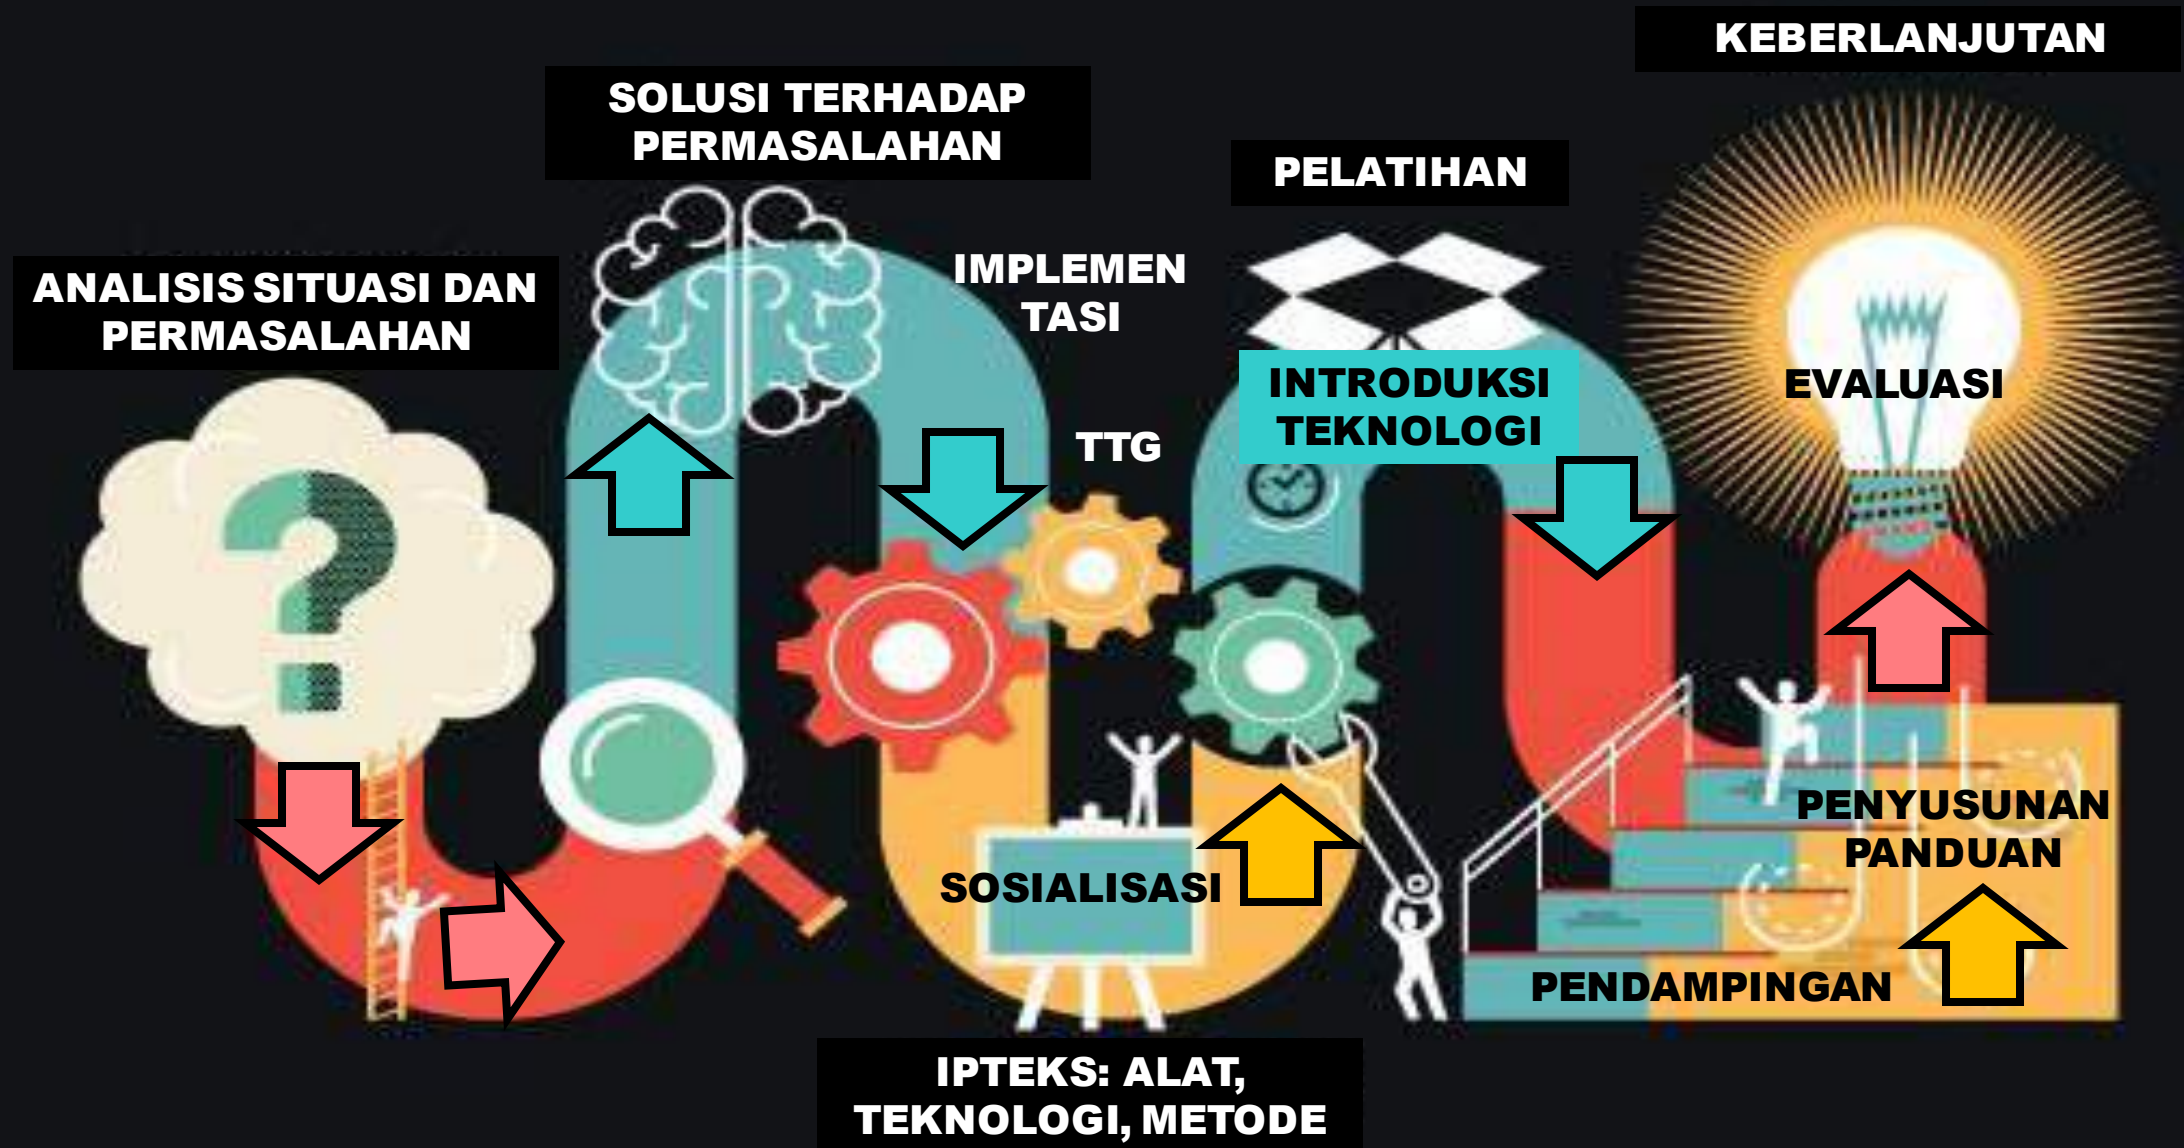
KEBERLANJUTAN

SOLUSI TERHADAP PERMASALAHAN

PELATIHAN

ANALISIS SITUASI DAN PERMASALAHAN

IMPLEMEN TASI

INTRODUKSI TEKNOLOGI

EVALUASI

TTG

PENYUSUNAN PANDUAN

SOSIALISASI

PENDAMPINGAN

IPTEKS: ALAT, TEKNOLOGI, METODE